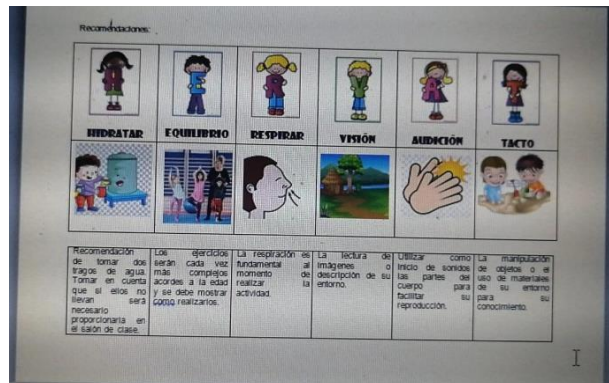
Recomendaciones:

| HIDRATAR | EQUILIBRIO | RESPIRAR | VISIÓN | AUDICIÓN | TACTO |
|---|---|---|---|---|---|
| Recomendación de tomar dos tragos de agua. Tomar en cuenta que si ellos no llevan será necesario proporcionarla en el salón de clase. | Los ejercicios serán cada vez más complejos acordes a la edad y se debe mostrar como realizarlos. | La respiración es fundamental al momento de realizar la actividad. | La lectura de imágenes o descripción de su entorno. | Utilizar como inicio de sonidos las partes del cuerpo para facilitar su reproducción. | La manipulación de objetos o el uso de materiales de su entorno para su conocimiento. |

I